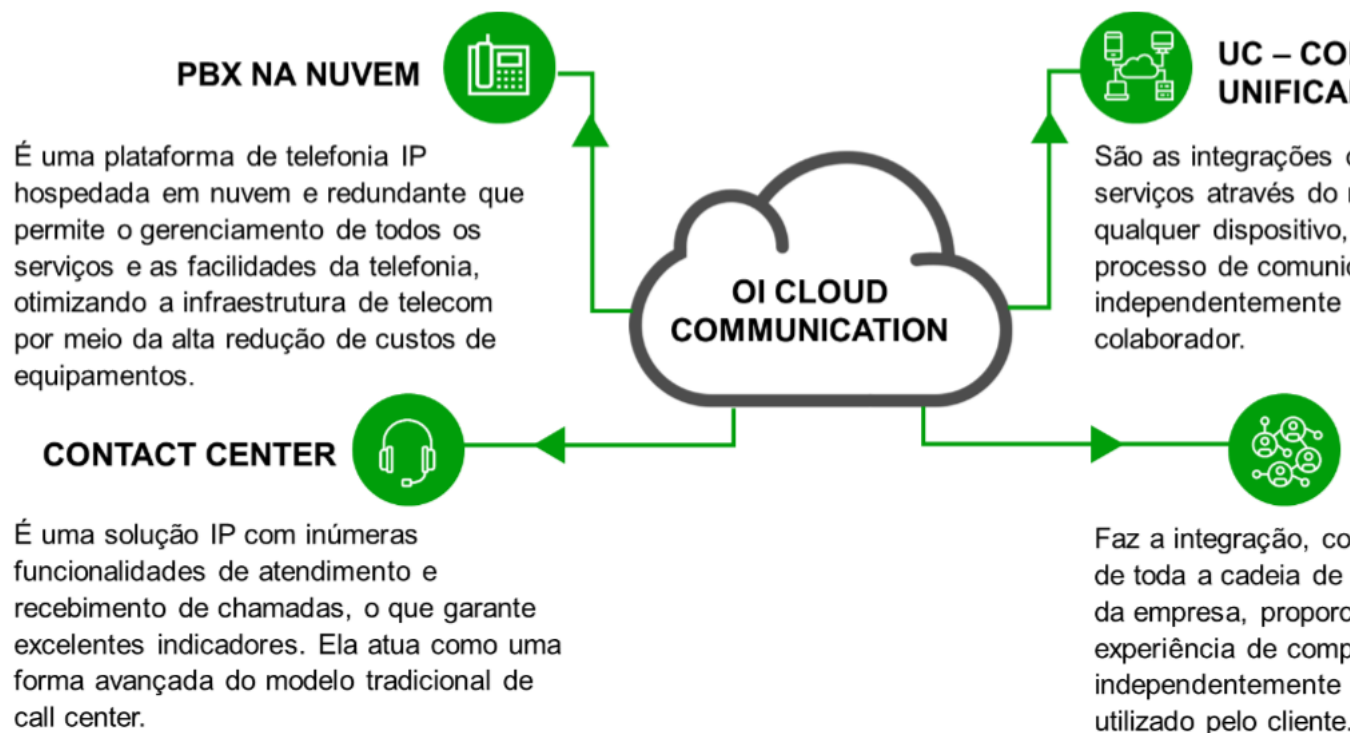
PBX NA NUVEM

É uma plataforma de telefonia IP hospedada em nuvem e redundante que permite o gerenciamento de todos os serviços e as facilidades da telefonia, otimizando a infraestrutura de telecom por meio da alta redução de custos de equipamentos.

OI CLOUD COMMUNICATION

UC – CO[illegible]
UNIFICA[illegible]

São as integrações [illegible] serviços através do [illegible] qualquer dispositivo, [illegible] processo de comuni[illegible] independentemente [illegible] colaborador.

CONTACT CENTER

É uma solução IP com inúmeras funcionalidades de atendimento e recebimento de chamadas, o que garante excelentes indicadores. Ela atua como uma forma avançada do modelo tradicional de call center.

Faz a integração, co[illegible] de toda a cadeia de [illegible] da empresa, proporc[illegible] experiência de comp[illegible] independentemente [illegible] utilizado pelo cliente.